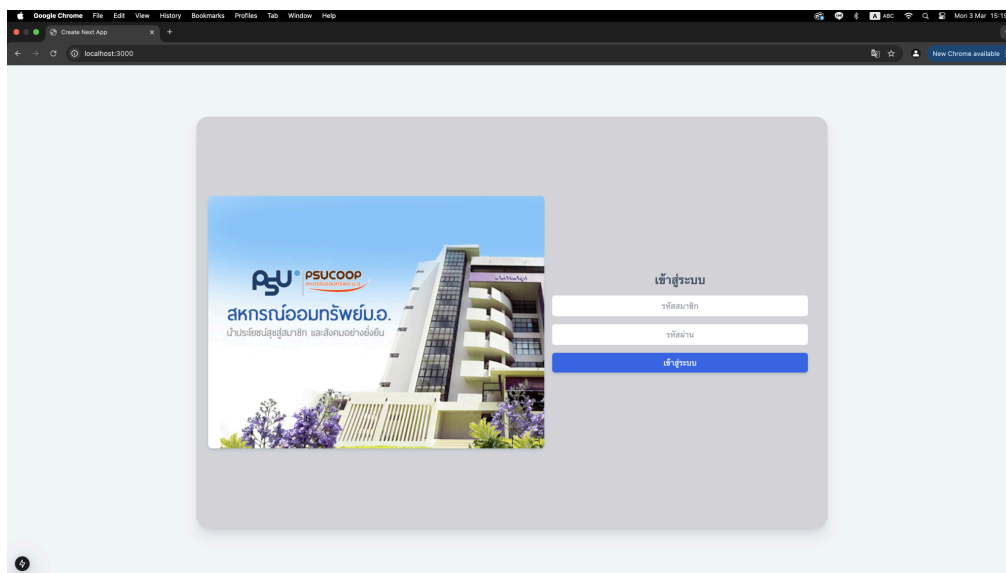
Google Chrome File Edit View History Bookmarks Profiles Tab Window Help

ABC Mon 3 Mar 15:1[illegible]

Create Next App

localhost:3000

New Chrome available

PSU PSUCOOP

สหกรณ์ออมทรัพย์ม.อ.

นำประโยชน์สุขสู่สมาชิก และสังคมอย่างยั่งยืน

เข้าสู่ระบบ

รหัสสมาชิก

รหัสผ่าน

เข้าสู่ระบบ